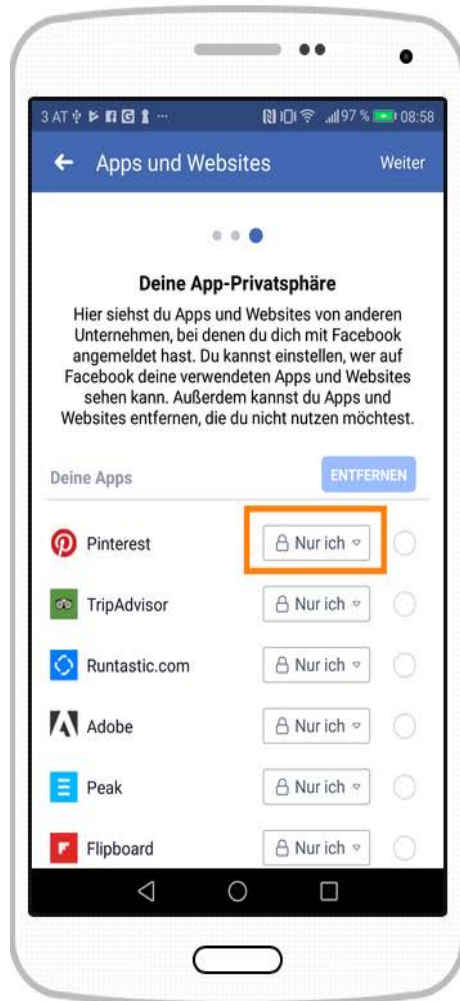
3 AT ... 97 % 08:58

← Apps und Websites Weiter

Deine App-Privatsphäre

Hier siehst du Apps und Websites von anderen Unternehmen, bei denen du dich mit Facebook angemeldet hast. Du kannst einstellen, wer auf Facebook deine verwendeten Apps und Websites sehen kann. Außerdem kannst du Apps und Websites entfernen, die du nicht nutzen möchtest.

Deine Apps ENTFERNEN

Pinterest Nur ich

TripAdvisor Nur ich

Runtastic.com Nur ich

Adobe Nur ich

Peak Nur ich

Flipboard Nur ich